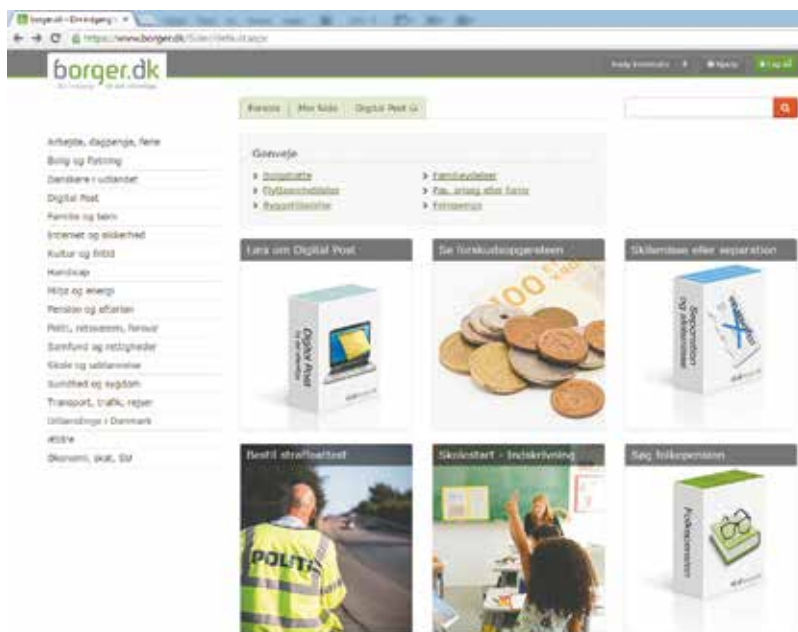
borger.dk – Din indgang
https://www.borger.dk/Sider/Default.aspx

borger.dk

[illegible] Log ind

Forside | Min Side | Digital Post

Arbejde, dagpenge, ferie
Bolig og flytning
Danskere i udlandet
Digital Post
Familie og børn
Internet og sikkerhed
Kultur og fritid
Handicap
Miljø og energi
Pension og efterløn
Politi, retsvæsen, forsvar
Samfund og rettigheder
Skole og uddannelse
Sundhed og sygdom
Transport, trafik, rejser
Udlændinge i Danmark
Ældre
Økonomi, skat, SU

Genveje
> Boligstøtte
> Flytteanmeldelse
> Pasudstedelse
> Familieydelser
> Pas, ansøg eller forny
> Folkepension

Læs om Digital Post
Se forskudsopgørelsen
Skilsmisse eller separation
Bestil straffeattest
Skolestart - Indskrivning
Søg folkepension

Digital Post
Separation og skilsmisse
Folkepension
POLITI